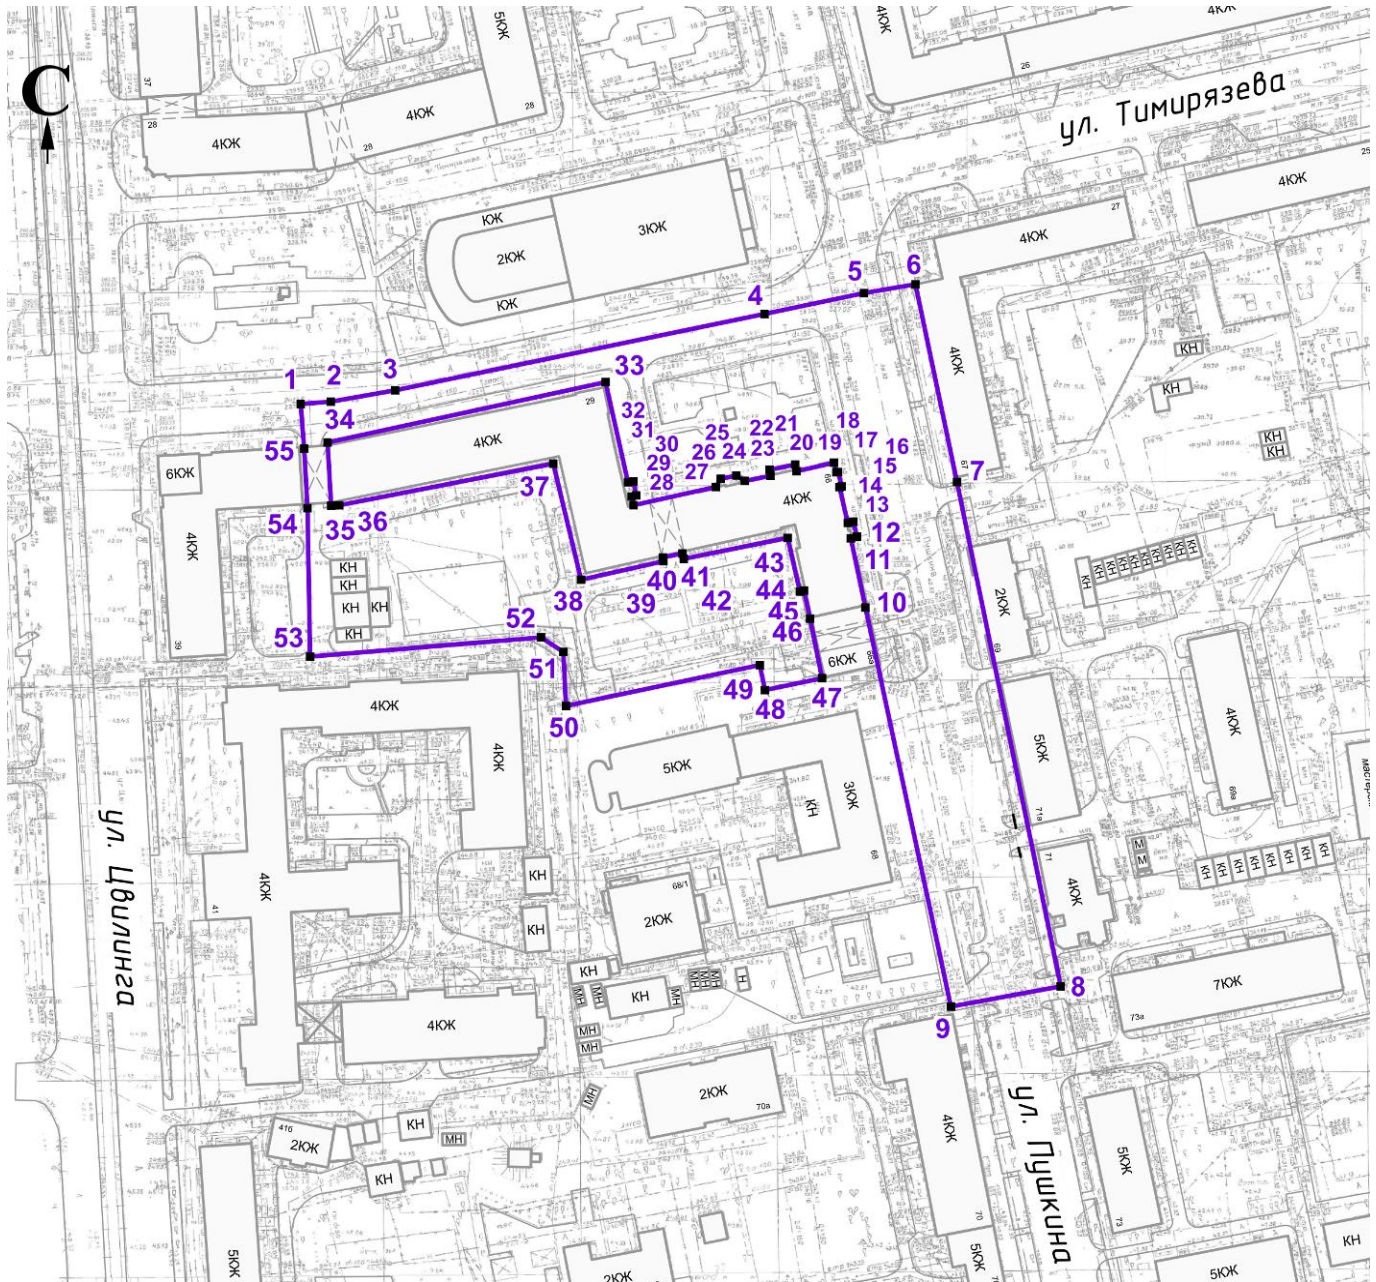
С

5КЖ
4КЖ
4КЖ
4КЖ
4КЖ
ул. Тимирязева
4КЖ
КЖ
2КЖ
3КЖ
КЖ
4КЖ
5
6
4
3
1
2
33
34
32
31
4КЖ
25
22
21
18
17
16
30
26
24
23
20
19
29
15
55
27
28
14
13
37
4КЖ
6КЖ
54
35
36
12
11
4КЖ
43
10
КН
КН
40
41
44
38
39
42
45
КН
КН
46
52
53
КН
6КЖ
51
49
47
48
50
4КЖ
4КЖ
4КЖ
5КЖ
3КЖ
КН
ул. Цвиллинга
КН
КН
2КЖ
КН
КН
МН
МН
МН
МН
МН
МН
МН
МН
Н
7
8
9
4КЖ
КН
КН
КН
КН
2КЖ
5КЖ
4КЖ
4КЖ
7КЖ
2КЖ
4КЖ
2КЖ
КН
МН
КН
МН
ул. Пушкина
5КЖ
5КЖ
5КЖ
2КЖ
5КЖ
КН